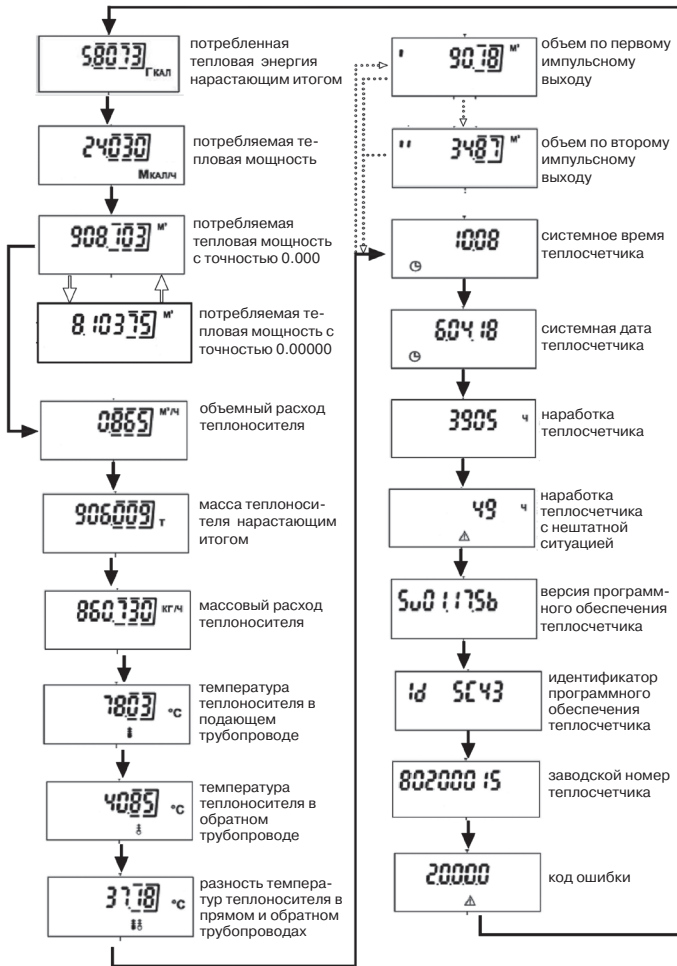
58073 Гкал
потребленная тепловая энергия нарастающим итогом

24030 Мкал/ч
потребляемая тепловая мощность

908.103 м³
потребляемая тепловая мощность с точностью 0.000

8.10375 м³
потребляемая тепловая мощность с точностью 0.00000

0.865 м³/ч
объемный расход теплоносителя

906.009 т
масса теплоносителя нарастающим итогом

860.730 кг/ч
массовый расход теплоносителя

78.03 °C
температура теплоносителя в подающем трубопроводе

40.85 °C
температура теплоносителя в обратном трубопроводе

37.18 °C
разность температур теплоносителя в прямом и обратном трубопроводах

' 90.18 м³
объем по первому импульсному выходу

'' 34.87 м³
объем по второму импульсному выходу

10:08
системное время теплосчетчика

6.04.18
системная дата теплосчетчика

3905 ч
наработка теплосчетчика

49 ч
наработка теплосчетчика с нештатной ситуацией

Su01.1756
версия программного обеспечения теплосчетчика

Id SC43
идентификатор программного обеспечения теплосчетчика

80200015
заводской номер теплосчетчика

20000
код ошибки